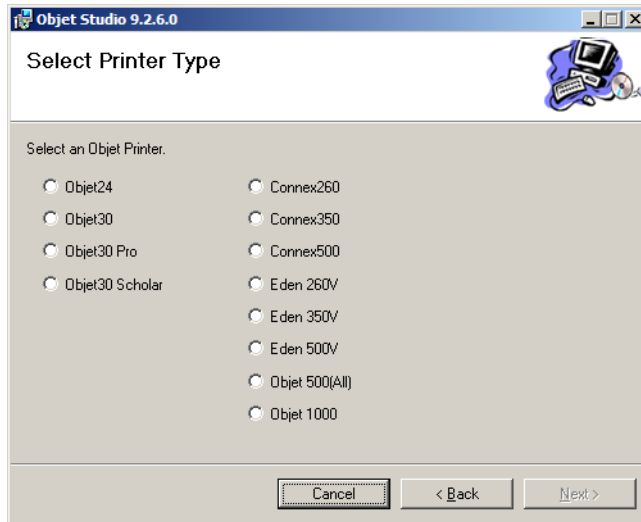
Objet Studio 9.2.6.0

Select Printer Type

Select an Objet Printer.

Objet24
Objet30
Objet30 Pro
Objet30 Scholar

Connex260
Connex350
Connex500
Eden 260V
Eden 350V
Eden 500V
Objet 500(All)
Objet 1000

Cancel
< Back
Next >